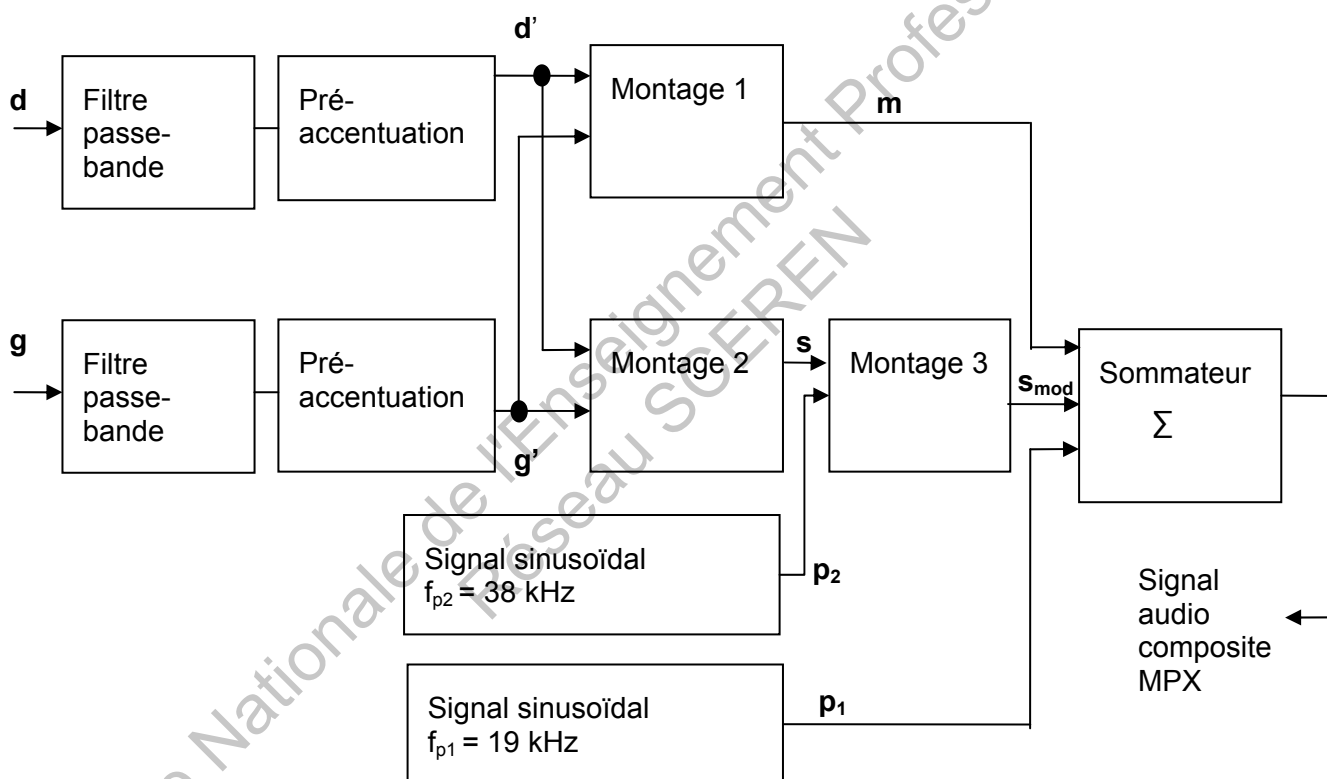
d
Filtre passe-bande
Pré-accentuation
d'
Montage 1
m

g
Filtre passe-bande
Pré-accentuation
g'
Montage 2
s
Montage 3
$s_{mod}$
Sommateur
Σ

Signal sinusoïdal
$f_{p2}$ = 38 kHz
$p_2$

Signal audio composite MPX

Signal sinusoïdal
$f_{p1}$ = 19 kHz
$p_1$

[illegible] Nationale de l'Enseignement Profes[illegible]
Réseau SCEREN